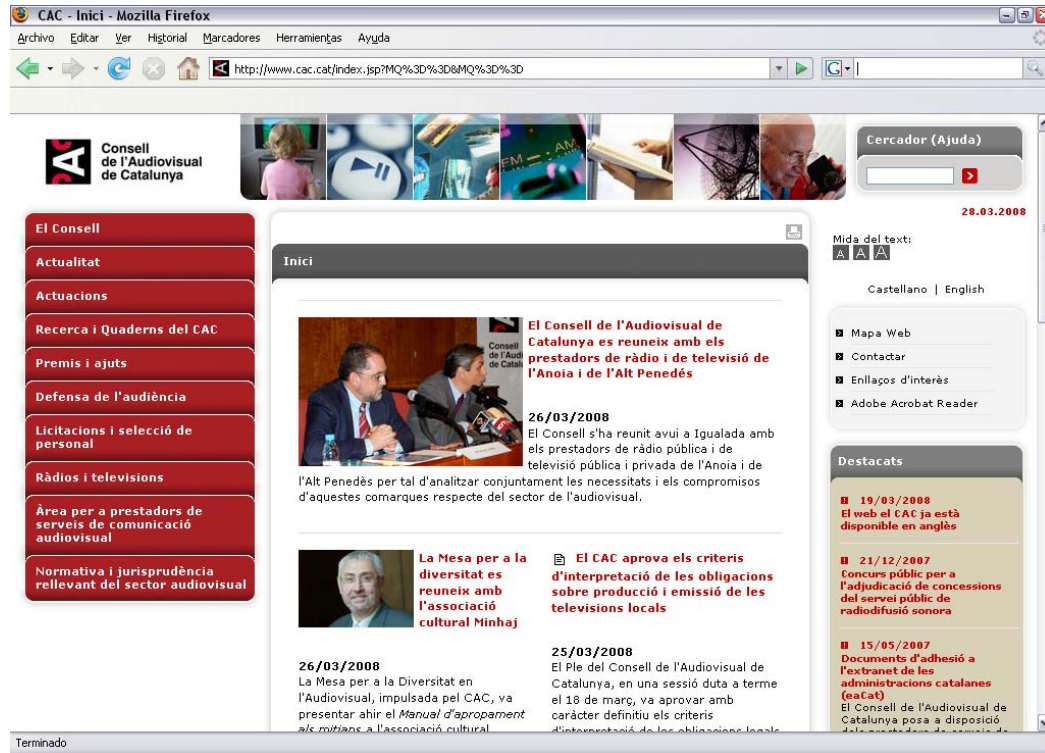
CAC - Inici - Mozilla Firefox

Archivo Editar Ver Historial Marcadores Herramientas Ayuda

http://www.cac.cat/index.jsp?MQ%3D%3D&MQ%3D%3D

Consell de l'Audiovisual de Catalunya

Cercador (Ajuda)

28.03.2008

El Consell
Actualitat
Actuacions
Recerca i Quaderns del CAC
Premis i ajuts
Defensa de l'audiència
Licitacions i selecció de personal
Ràdios i televisions
Àrea per a prestadors de serveis de comunicació audiovisual
Normativa i jurisprudència rellevant del sector audiovisual

Inici

El Consell de l'Audiovisual de Catalunya es reuneix amb els prestadors de ràdio i de televisió de l'Anoia i de l'Alt Penedès

26/03/2008
El Consell s'ha reunit avui a Igualada amb els prestadors de ràdio pública i de televisió pública i privada de l'Anoia i de l'Alt Penedès per tal d'analitzar conjuntament les necessitats i els compromisos d'aquestes comarques respecte del sector de l'audiovisual.

La Mesa per a la diversitat es reuneix amb l'associació cultural Minhaj

26/03/2008
La Mesa per a la Diversitat en l'Audiovisual, impulsada pel CAC, va presentar ahir el Manual d'apropament als mitjans a l'associació cultural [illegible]

El CAC aprova els criteris d'interpretació de les obligacions sobre producció i emissió de les televisions locals

25/03/2008
El Ple del Consell de l'Audiovisual de Catalunya, en una sessió duta a terme el 18 de març, va aprovar amb caràcter definitiu els criteris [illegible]

Mida del text:
A A A

Castellano | English

Mapa Web
Contactar
Enllaços d'interès
Adobe Acrobat Reader

Destacats

19/03/2008
El web el CAC ja està disponible en anglès

21/12/2007
Concurs públic per a l'adjudicació de concessions del servei públic de radiodifusió sonora

15/05/2007
Documents d'adhesió a l'extranet de les administracions catalanes (eaCat)
El Consell de l'Audiovisual de Catalunya posa a disposició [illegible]

Terminado